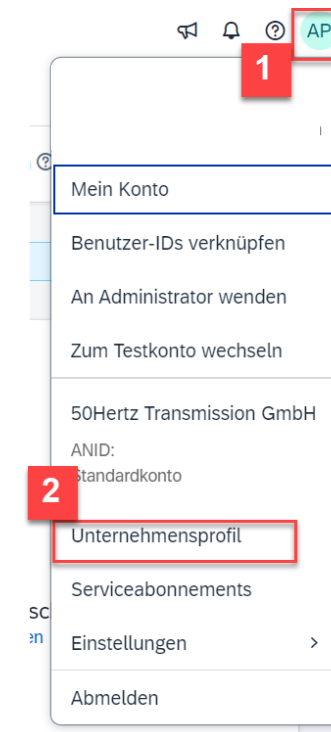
AP
1
Mein Konto
Benutzer-IDs verknüpfen
An Administrator wenden
Zum Testkonto wechseln
50Hertz Transmission GmbH
ANID:
Standardkonto
2
Unternehmensprofil
Serviceabonnements
Einstellungen
Abmelden
sc
en